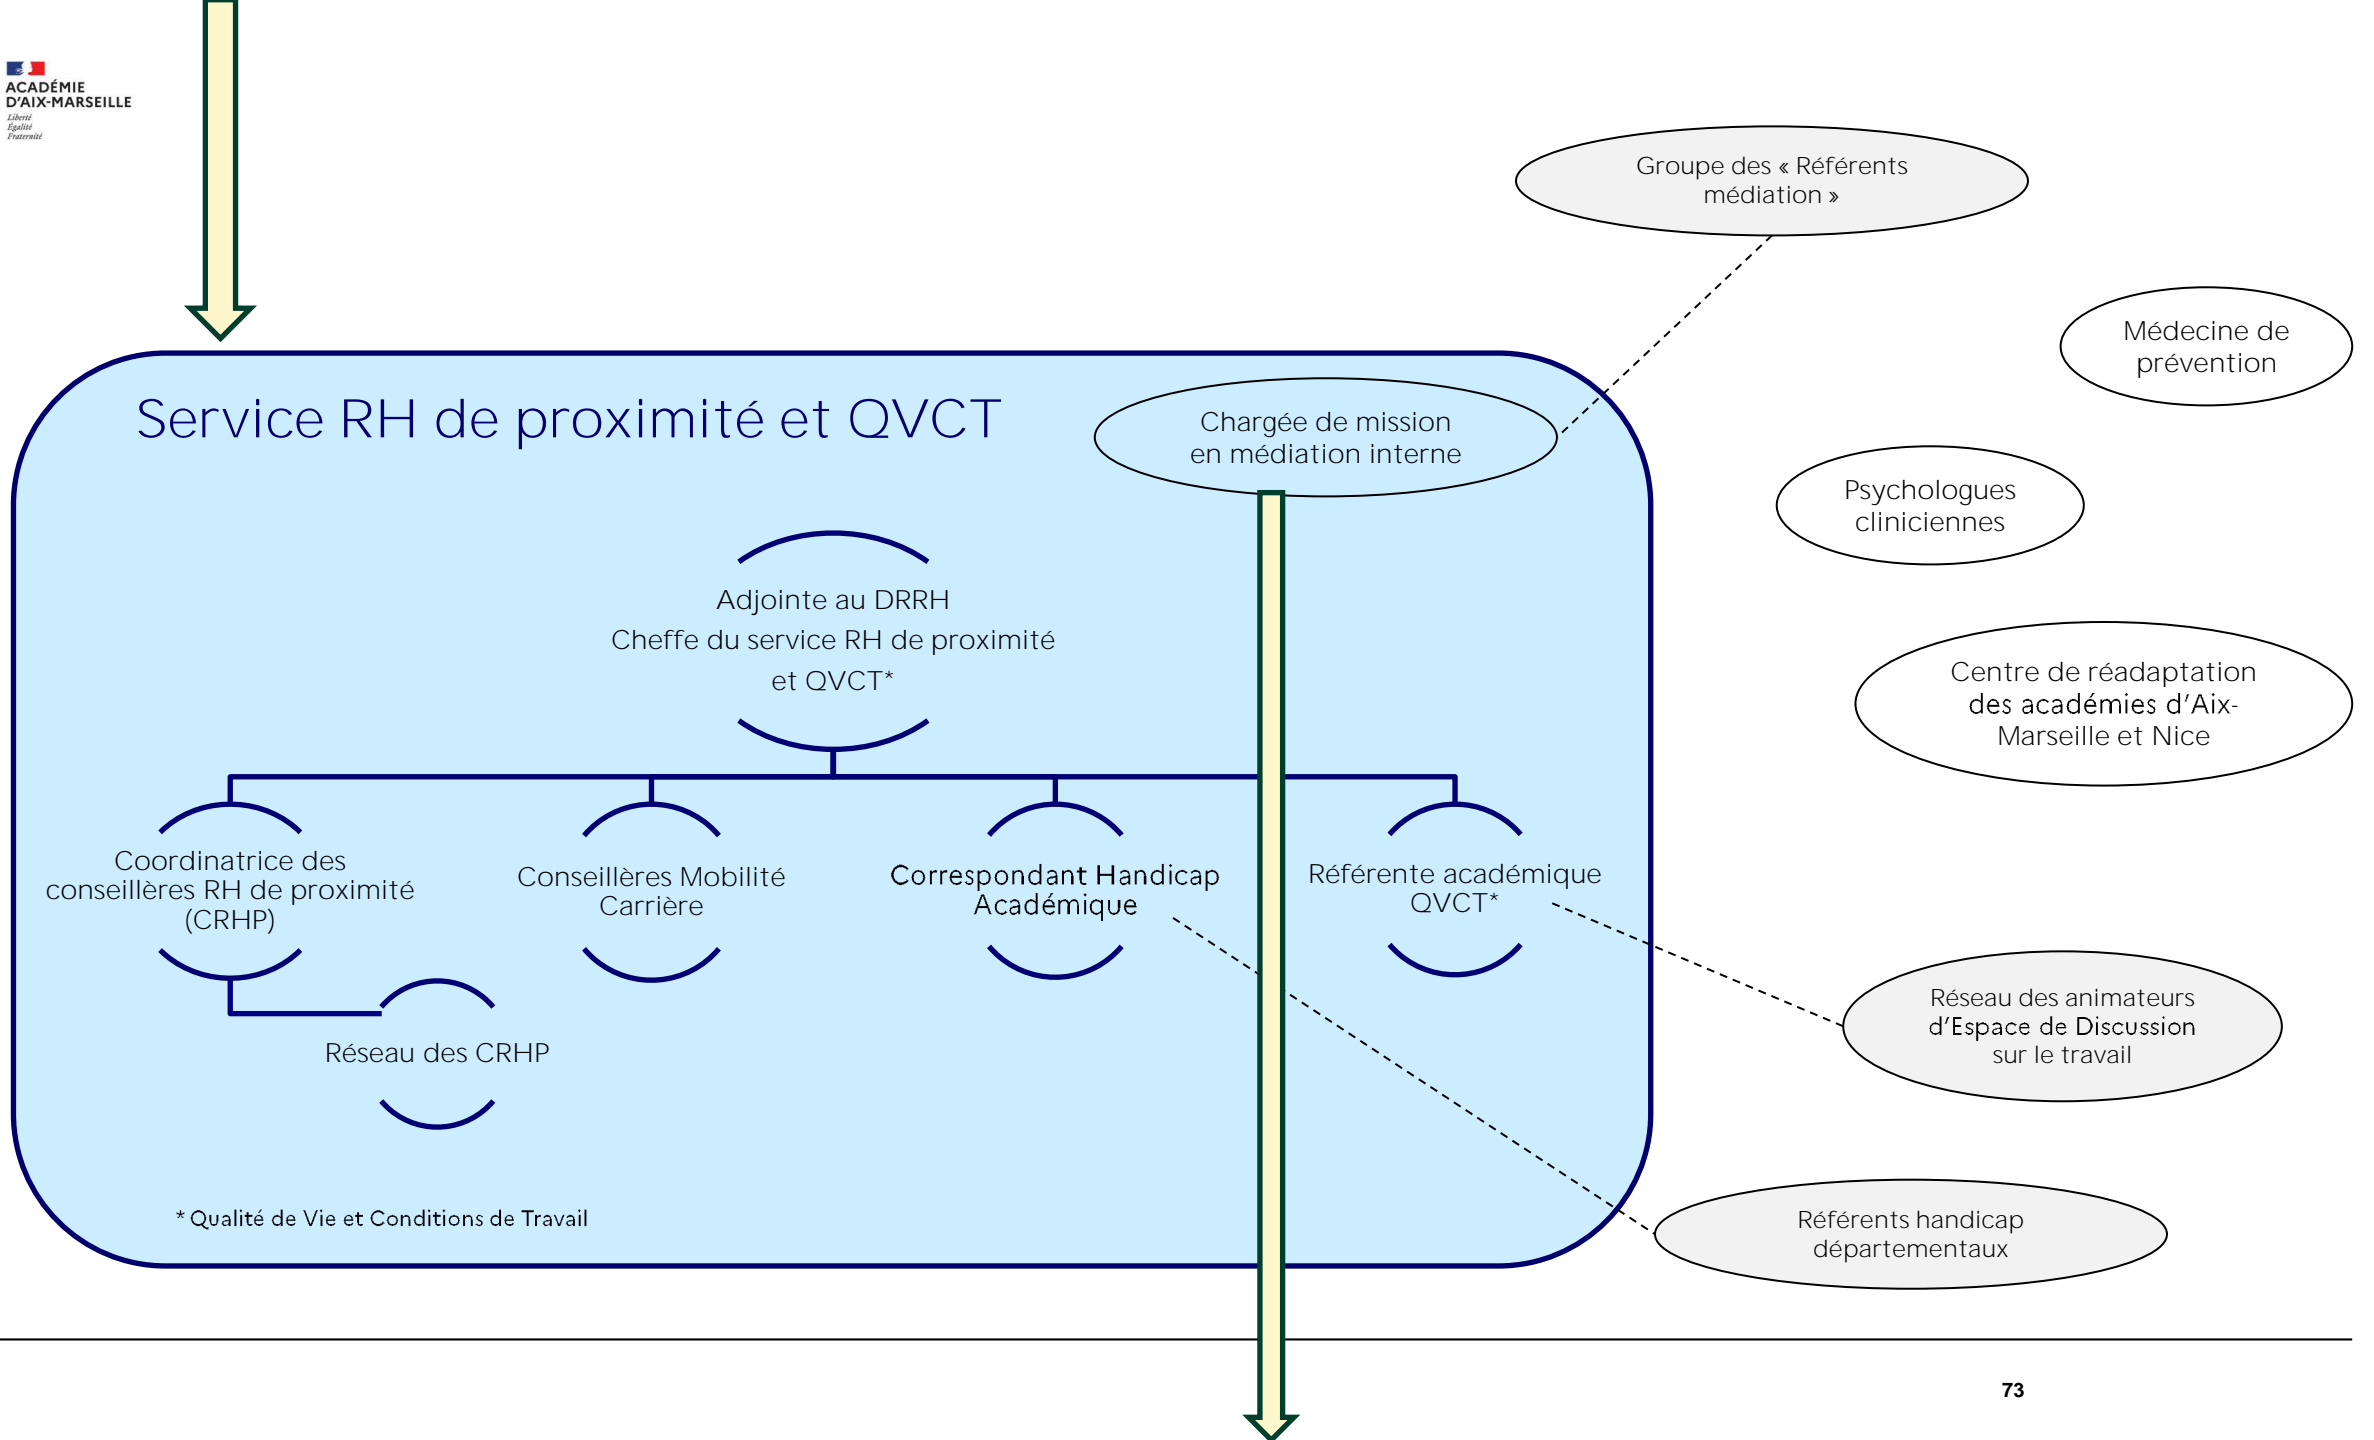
ACADÉMIE
D'AIX-MARSEILLE
Liberté
Égalité
Fraternité

Groupe des « Référents médiation »

Médecine de prévention

Service RH de proximité et QVCT

Chargée de mission en médiation interne

Psychologues cliniciennes

Adjointe au DRRH
Cheffe du service RH de proximité et QVCT*

Centre de réadaptation des académies d'Aix-Marseille et Nice

Coordinatrice des conseillères RH de proximité (CRHP)

Conseillères Mobilité Carrière

Correspondant Handicap Académique

Référente académique QVCT*

Réseau des CRHP

Réseau des animateurs d'Espace de Discussion sur le travail

* Qualité de Vie et Conditions de Travail

Référents handicap départementaux

73